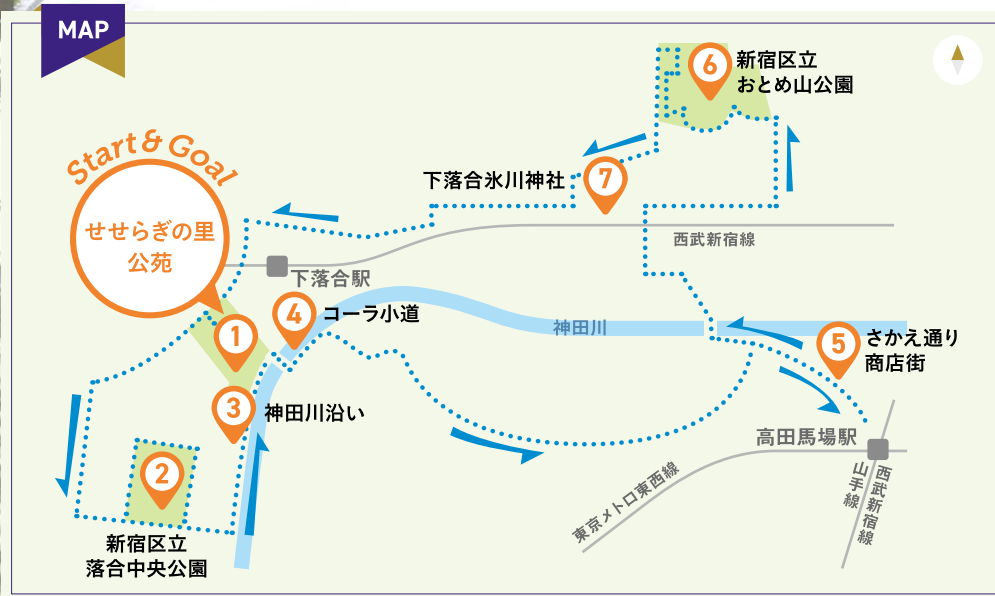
MAP

Start & Goal

せせらぎの里公苑

6 新宿区立 おとめ山公園

7 下落合氷川神社

西武新宿線

下落合駅

4 コーラ小道

神田川

5 さかえ通り 商店街

1

3 神田川沿い

高田馬場駅

2

東京メトロ東西線

山手線

西武新宿線

新宿区立 落合中央公園